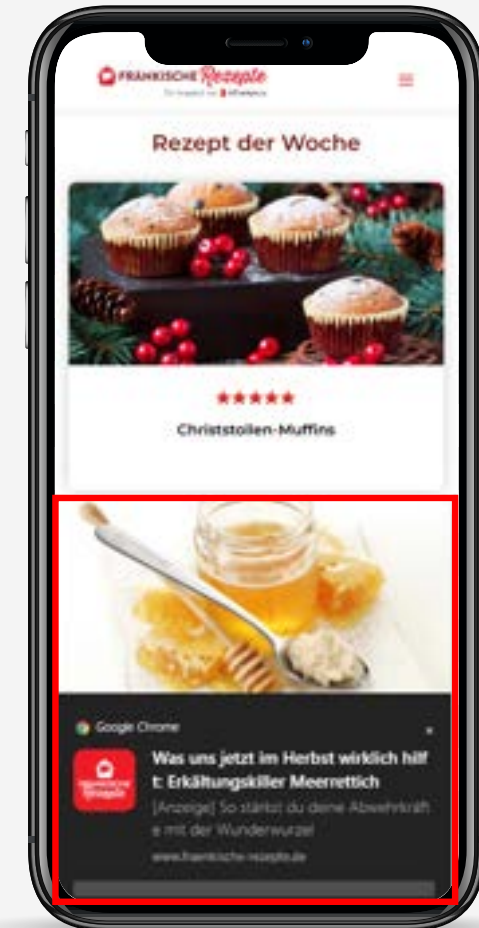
FRÄNKISCHE Rezepte

Rezept der Woche

★★★★★

Christstollen-Muffins

Google Chrome

×

Was uns jetzt im Herbst wirklich hilft: Erkältungskiller Meerrettich

[Anzeige] So stärkst du deine Abwehrkräfte mit der Wunderwurzel

www.fraenkische-rezepte.de